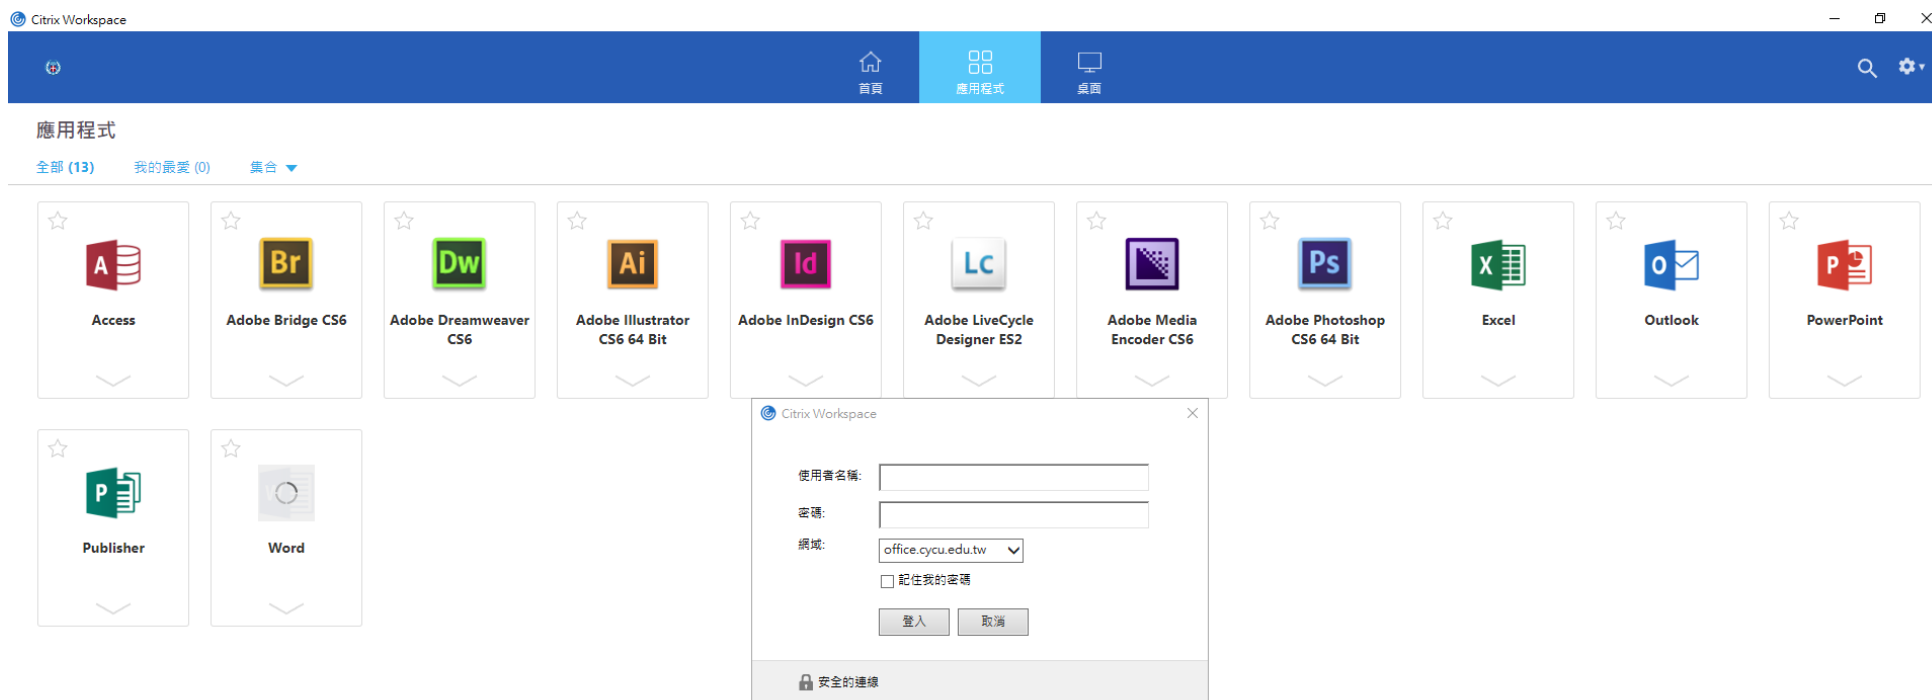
Citrix Workspace

首頁
應用程式
桌面

應用程式

全部 (13)
我的最愛 (0)
集合

A
Access

Br
Adobe Bridge CS6

Dw
Adobe Dreamweaver CS6

Ai
Adobe Illustrator CS6 64 Bit

Id
Adobe InDesign CS6

Lc
Adobe LiveCycle Designer ES2

Adobe Media Encoder CS6

Ps
Adobe Photoshop CS6 64 Bit

X
Excel

O
Outlook

P
PowerPoint

P
Publisher

Word

Citrix Workspace

使用者名稱:
密碼:
網域:
office.cycu.edu.tw
記住我的密碼
登入
取消

安全的連線